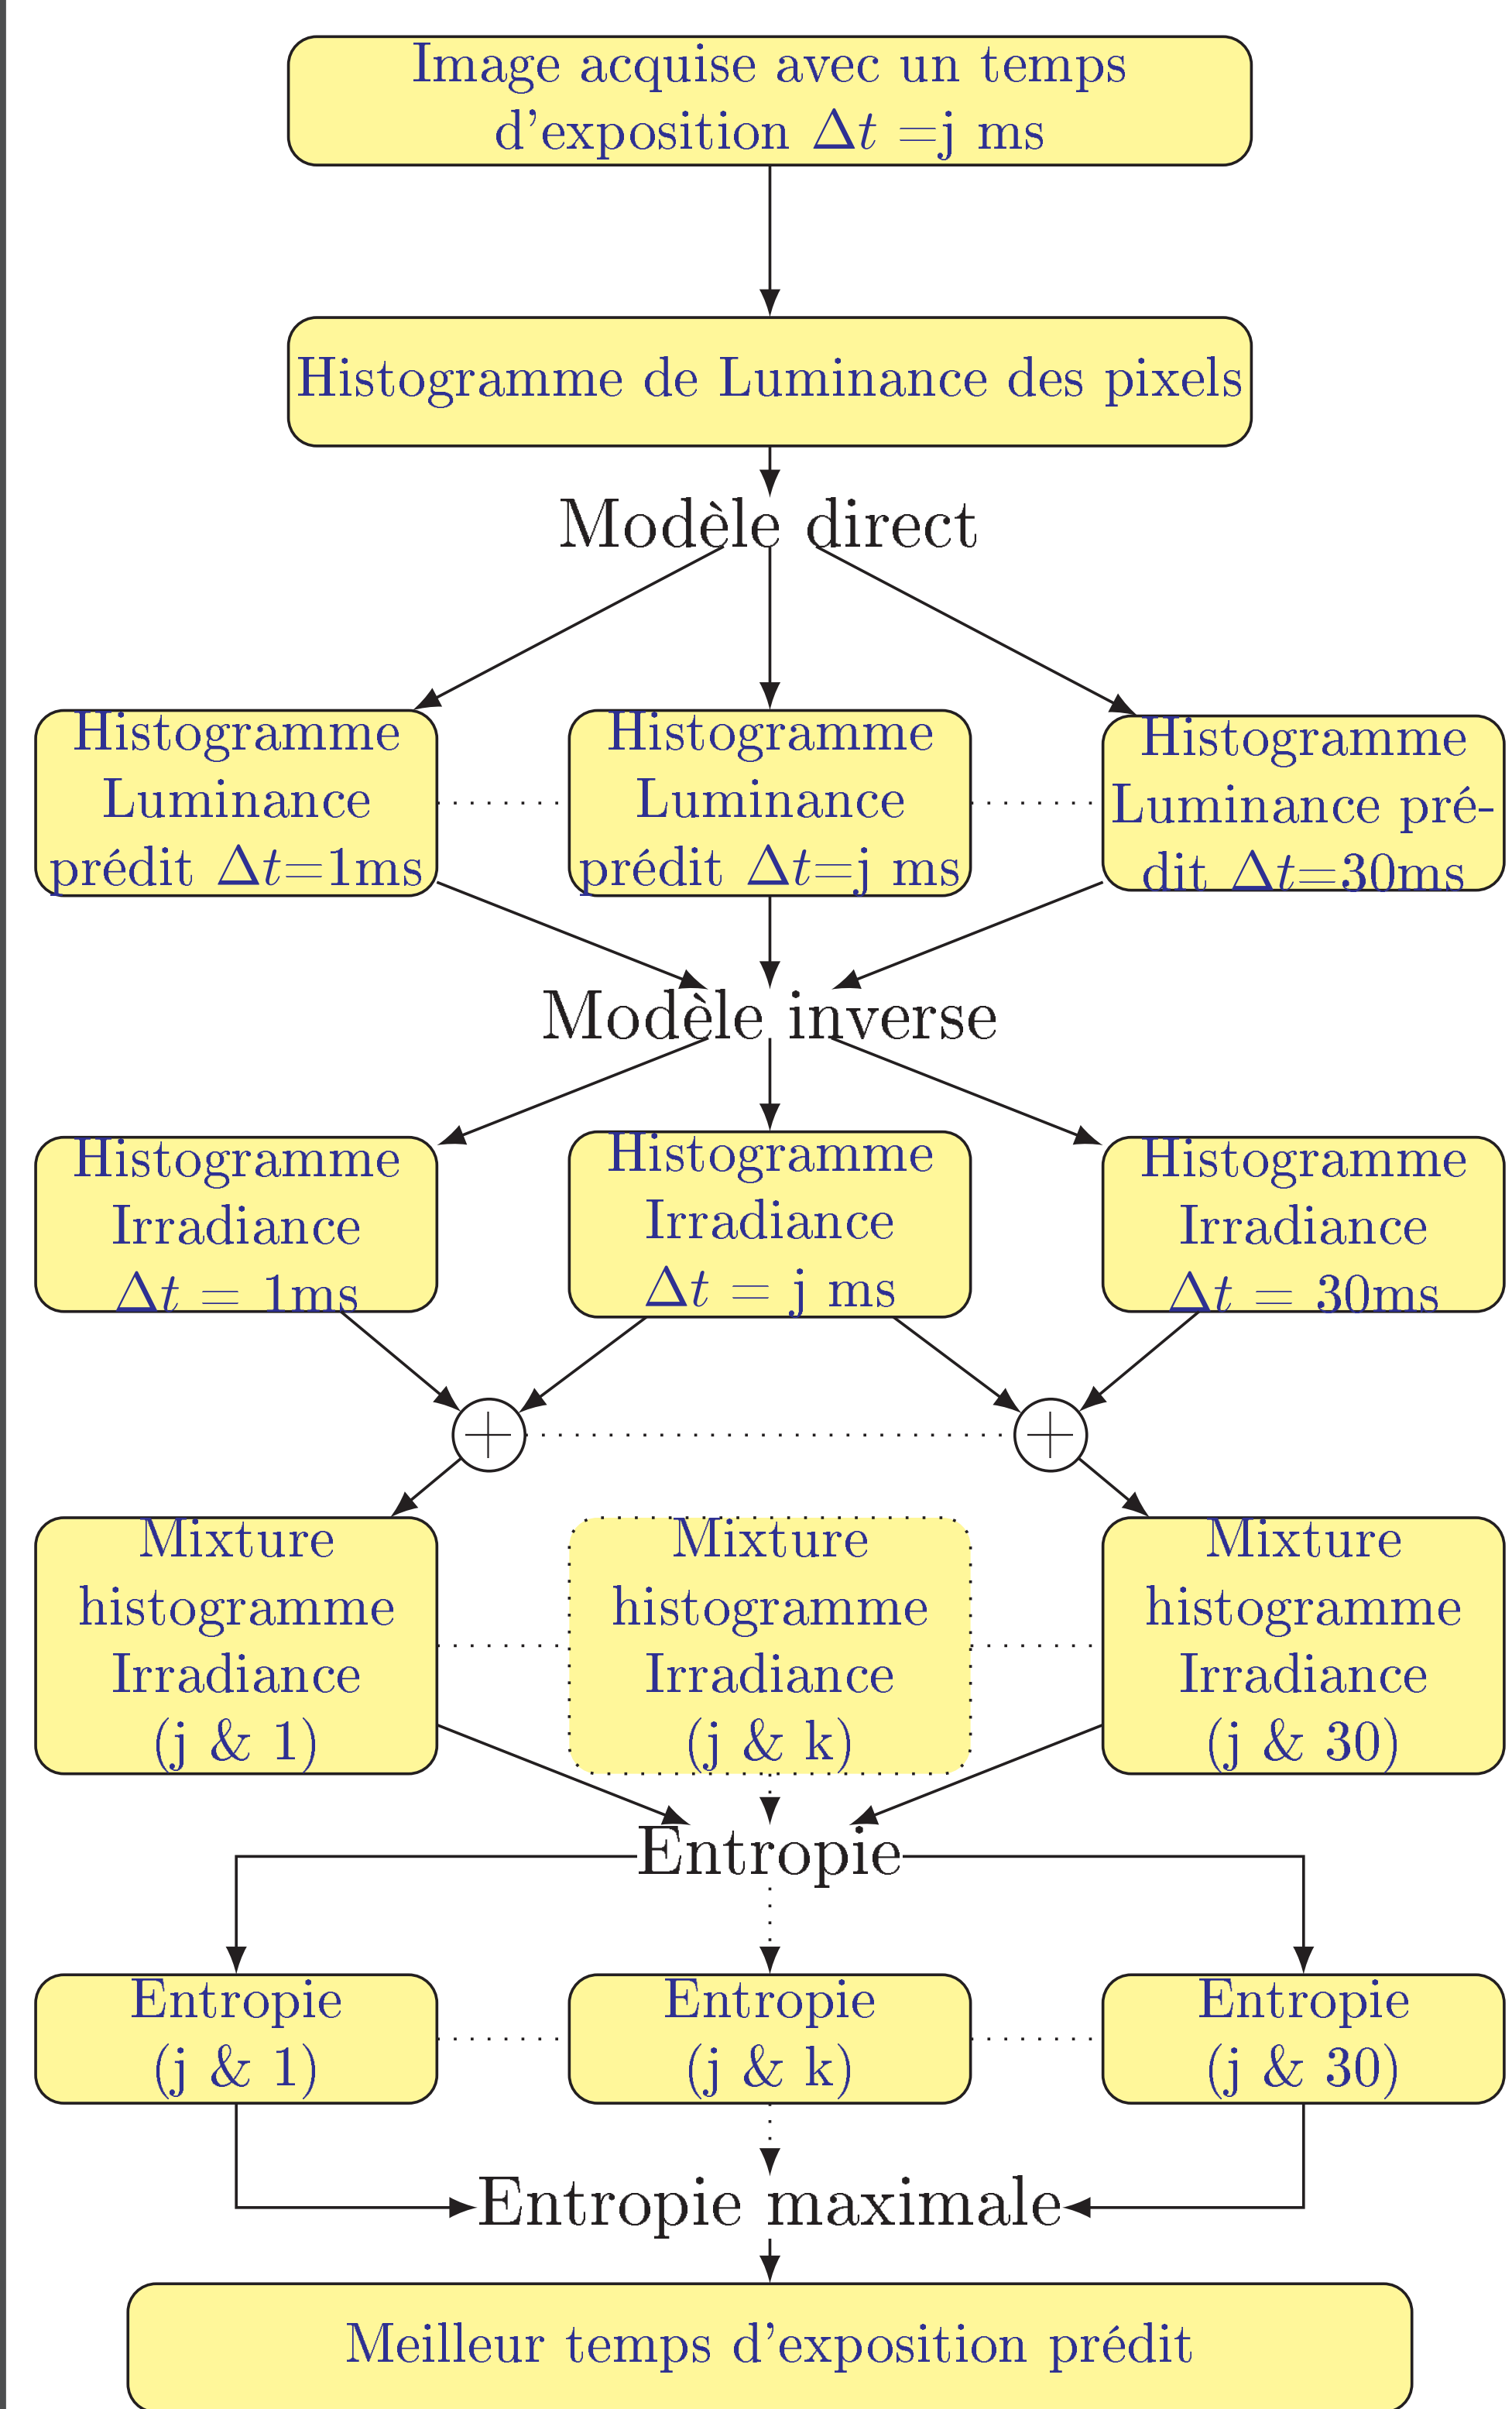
Image acquise avec un temps d'exposition $\Delta t$ =j ms

Histogramme de Luminance des pixels

Modèle direct

Histogramme Luminance prédit $\Delta t$=1ms

Histogramme Luminance prédit $\Delta t$=j ms

Histogramme Luminance prédit $\Delta t$=30ms

Modèle inverse

Histogramme Irradiance $\Delta t$ = 1ms

Histogramme Irradiance $\Delta t$ = j ms

Histogramme Irradiance $\Delta t$ = 30ms

$+$

$+$

Mixture histogramme Irradiance (j & 1)

Mixture histogramme Irradiance (j & k)

Mixture histogramme Irradiance (j & 30)

Entropie

Entropie (j & 1)

Entropie (j & k)

Entropie (j & 30)

Entropie maximale

Meilleur temps d'exposition prédit